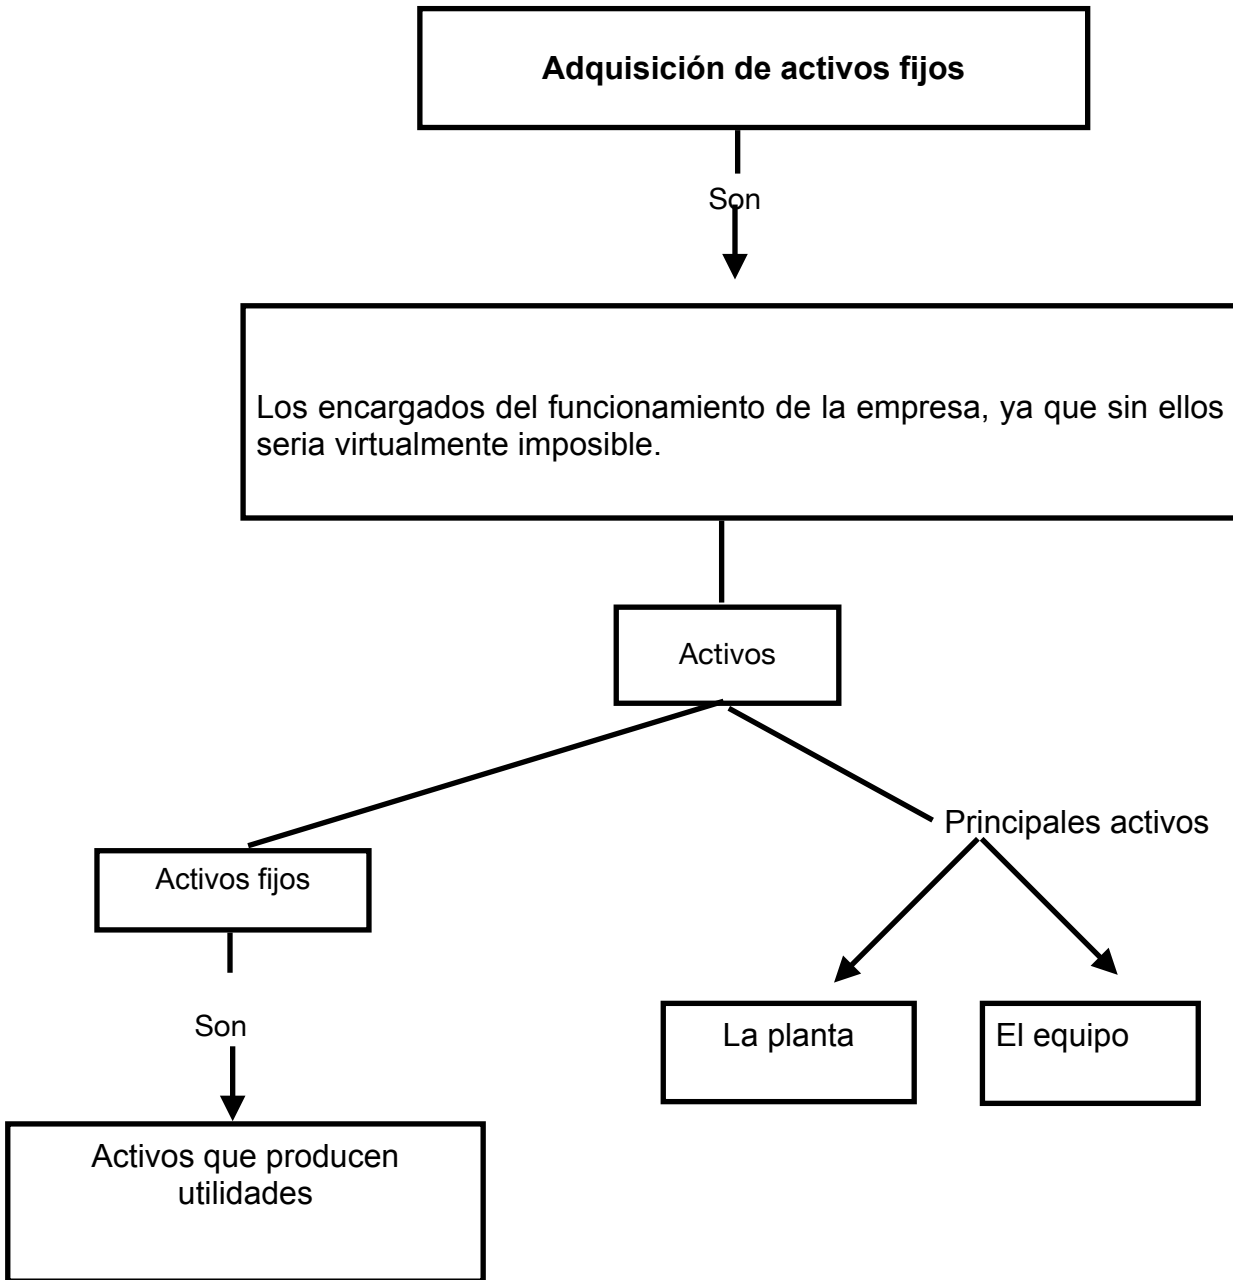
**Adquisición de activos fijos**

Son

Los encargados del funcionamiento de la empresa, ya que sin ellos seria virtualmente imposible.

Activos

Activos fijos

Principales activos

Son

La planta

El equipo

Activos que producen utilidades